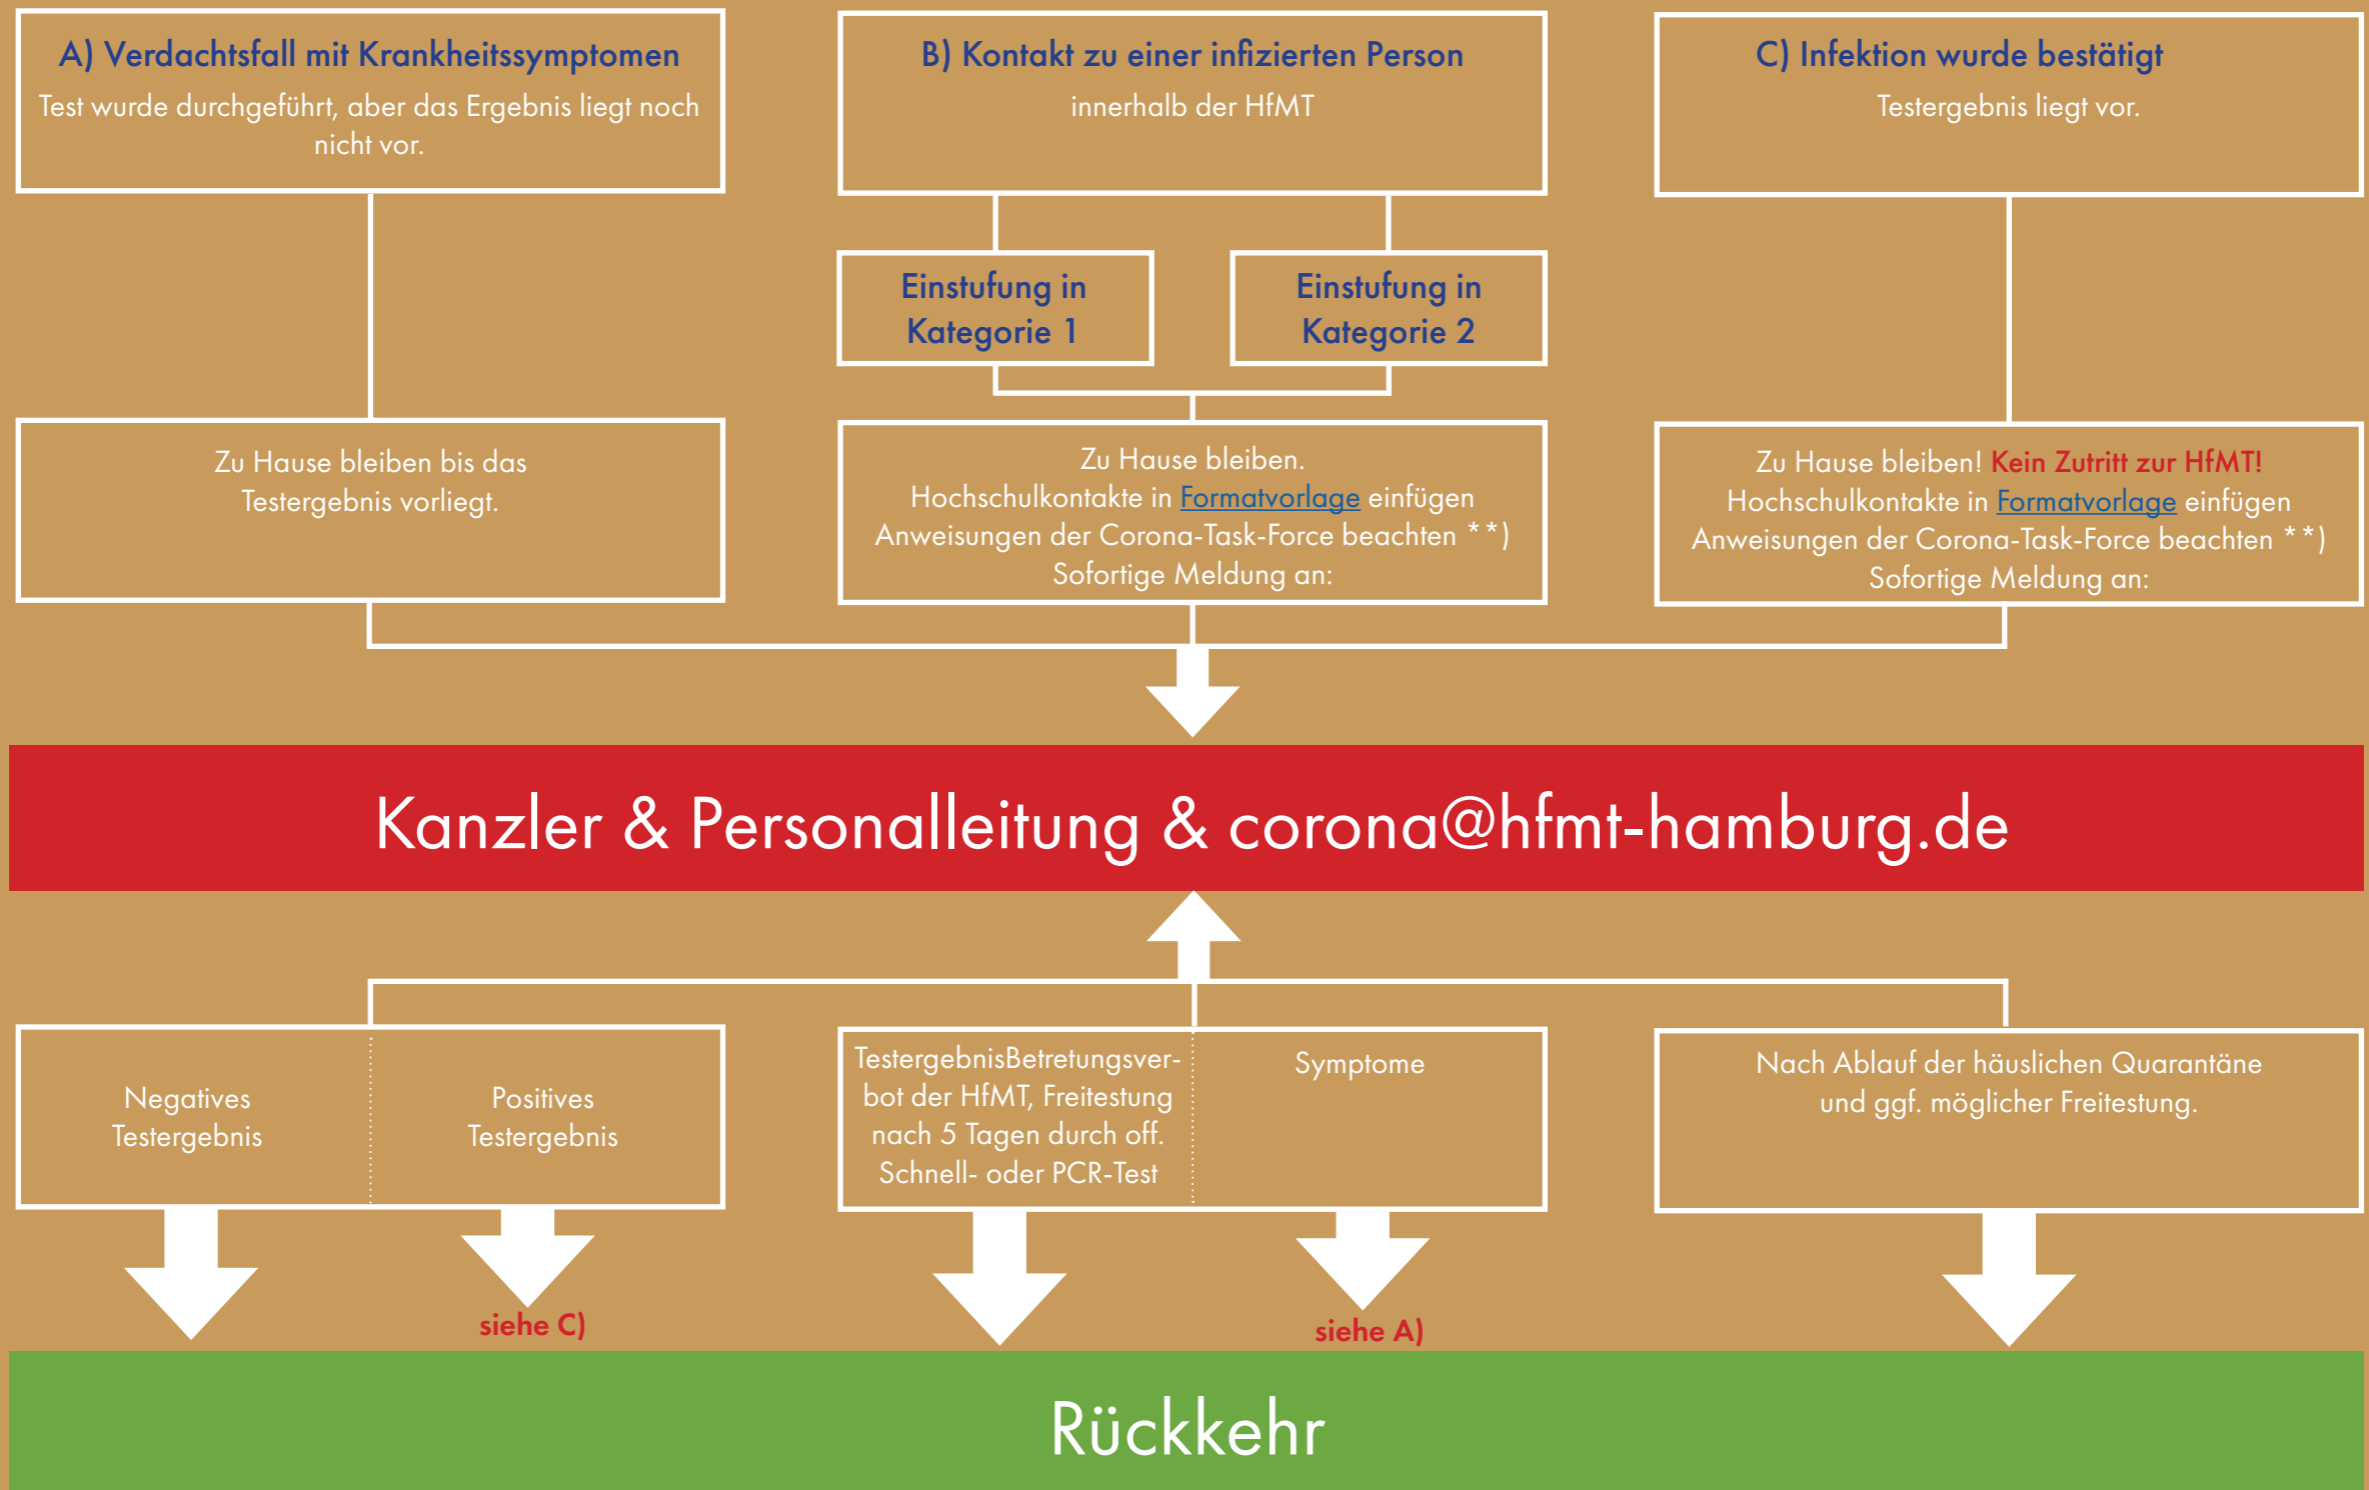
A) Verdachtsfall mit Krankheitssymptomen
Test wurde durchgeführt, aber das Ergebnis liegt noch nicht vor.

B) Kontakt zu einer infizierten Person
innerhalb der HfMT

C) Infektion wurde bestätigt
Testergebnis liegt vor.

Einstufung in Kategorie 1

Einstufung in Kategorie 2

Zu Hause bleiben bis das Testergebnis vorliegt.

Zu Hause bleiben.
Hochschulkontakte in Formatvorlage einfügen
Anweisungen der Corona-Task-Force beachten **)
Sofortige Meldung an:

Zu Hause bleiben! Kein Zutritt zur HfMT!
Hochschulkontakte in Formatvorlage einfügen
Anweisungen der Corona-Task-Force beachten **)
Sofortige Meldung an:

Kanzler & Personalleitung & corona@hfmt-hamburg.de

Negatives Testergebnis

Positives Testergebnis

TestergebnisBetretungsverbot der HfMT, Freitestung nach 5 Tagen durch off. Schnell- oder PCR-Test

Symptome

Nach Ablauf der häuslichen Quarantäne und ggf. möglicher Freitestung.

siehe C)

siehe A)

Rückkehr